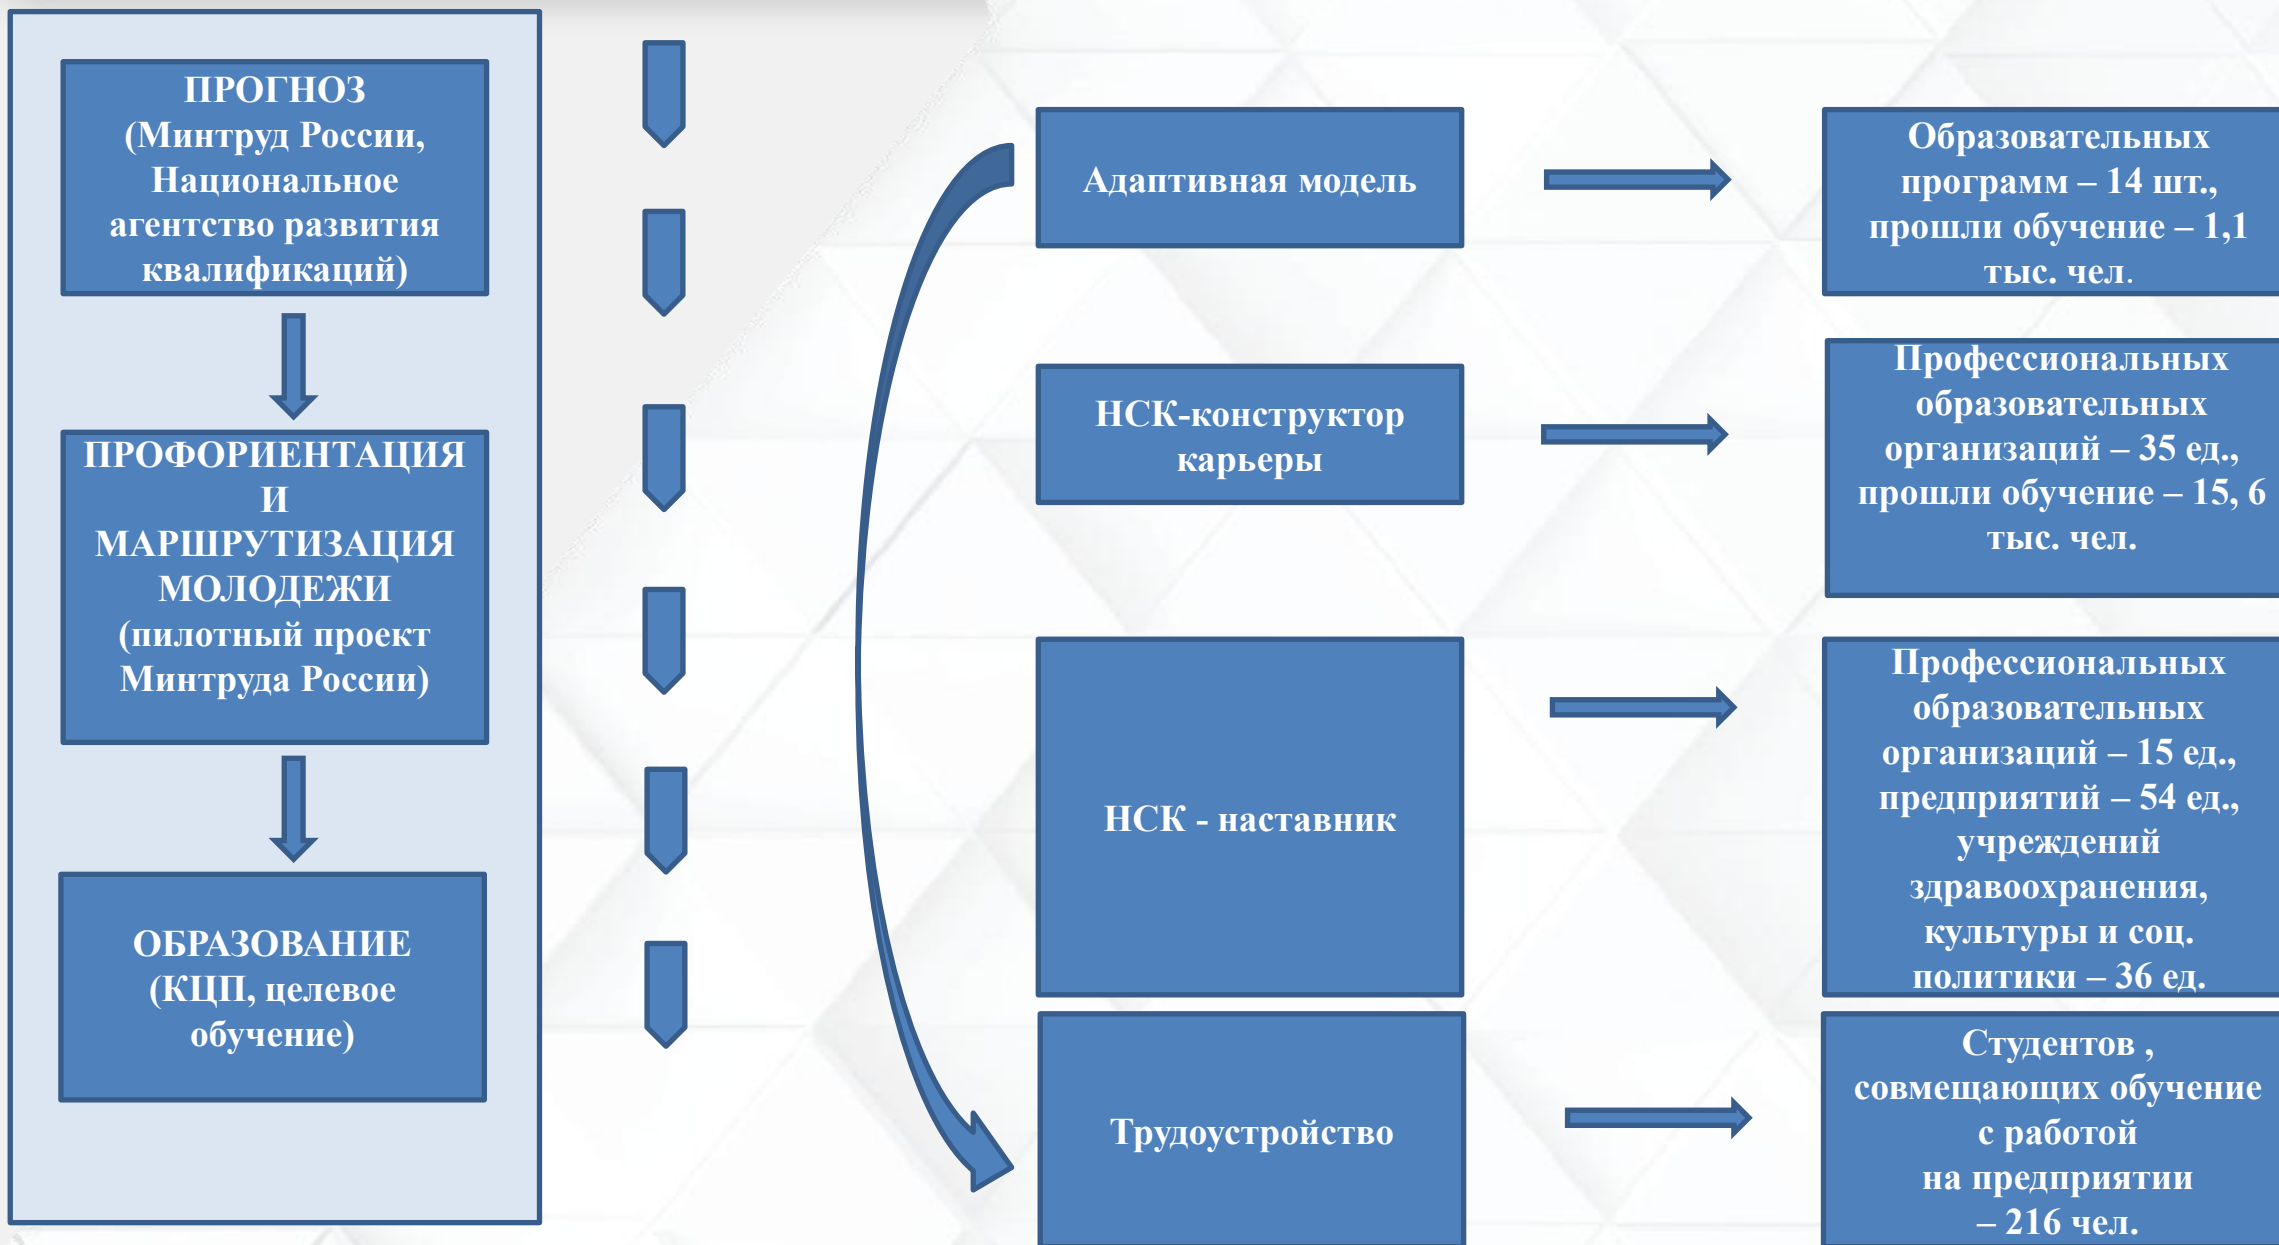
ПРОГНОЗ
(Минтруд России, Национальное агентство развития квалификаций)

ПРОФОРИЕНТАЦИЯ И МАРШРУТИЗАЦИЯ МОЛОДЕЖИ
(пилотный проект Минтруда России)

ОБРАЗОВАНИЕ
(КЦП, целевое обучение)

Адаптивная модель

Образовательных программ – 14 шт., прошли обучение – 1,1 тыс. чел.

НСК-конструктор карьеры

Профессиональных образовательных организаций – 35 ед., прошли обучение – 15, 6 тыс. чел.

НСК - наставник

Профессиональных образовательных организаций – 15 ед., предприятий – 54 ед., учреждений здравоохранения, культуры и соц. политики – 36 ед.

Трудоустройство

Студентов , совмещающих обучение с работой на предприятии – 216 чел.